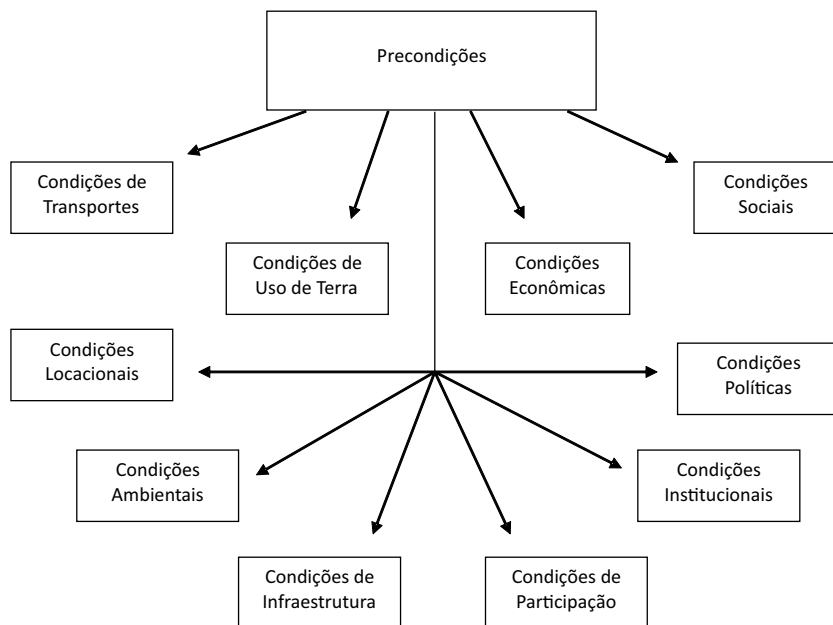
Precondições

Condições de Transportes

Condições de Uso de Terra

Condições Econômicas

Condições Sociais

Condições Locacionais

Condições Políticas

Condições Ambientais

Condições Institucionais

Condições de Infraestrutura

Condições de Participação